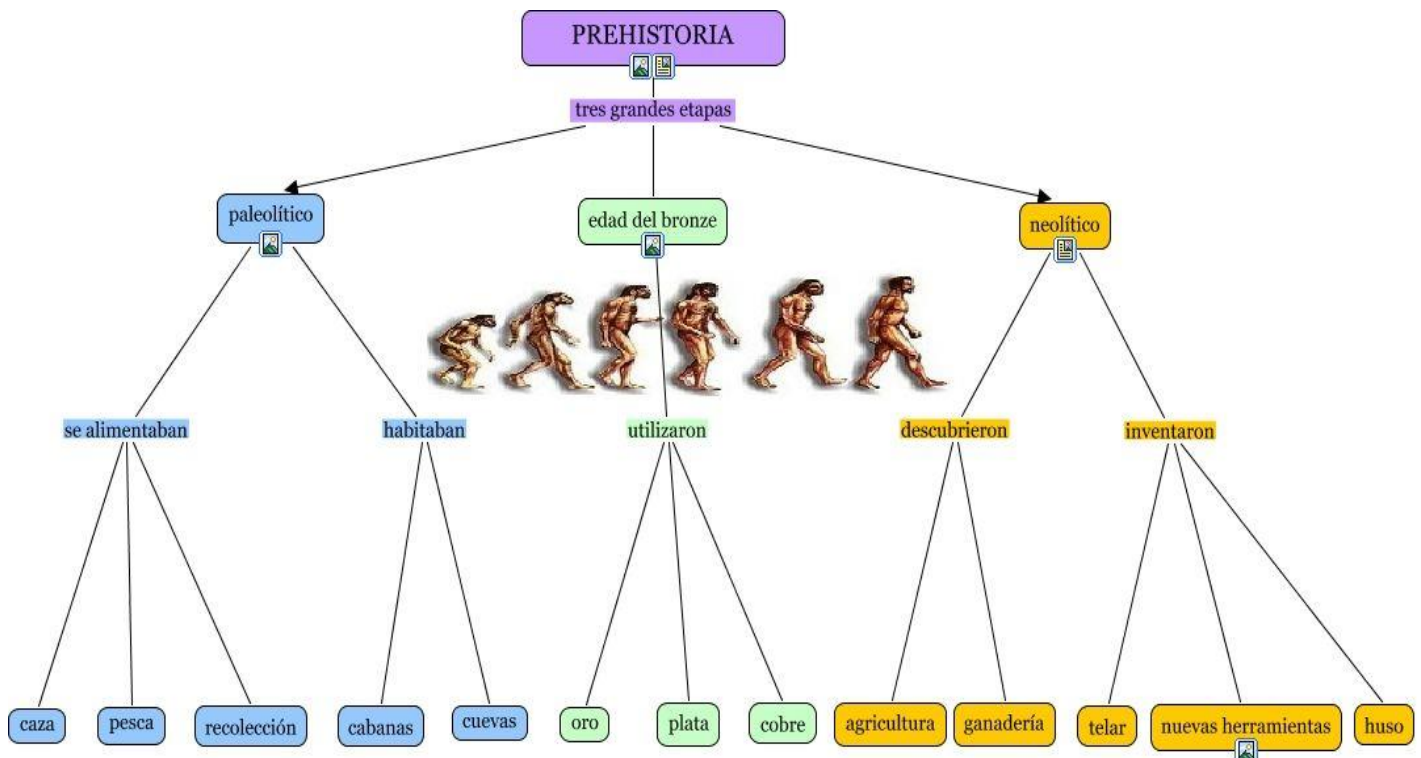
PREHISTORIA

tres grandes etapas

paleolítico

edad del bronze

neolítico

se alimentaban

habitaban

utilizaron

descubrieron

inventaron

caza

pesca

recolección

cabanas

cuevas

oro

plata

cobre

agricultura

ganadería

telar

nuevas herramientas

huso